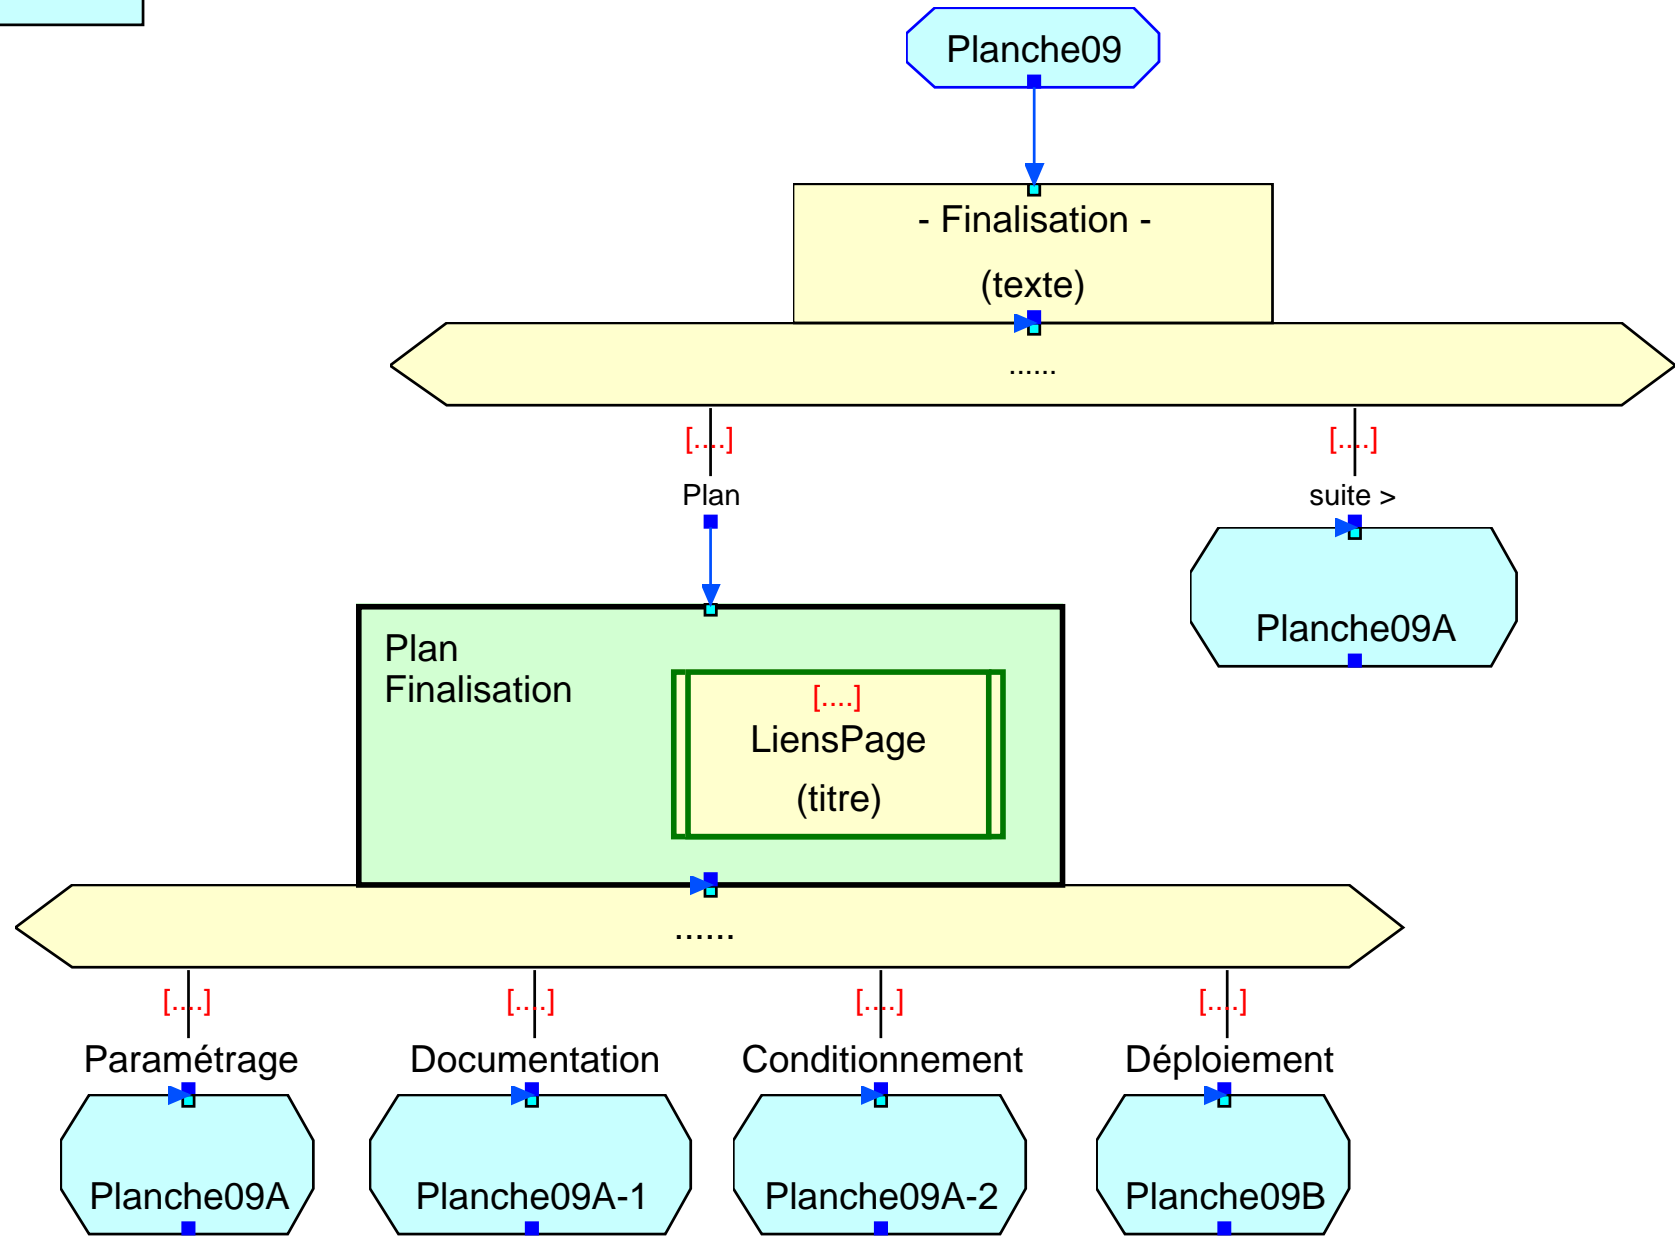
Planche09

- Finalisation -
(texte)

......

[....]
Plan

[....]
suite >

Planche09A

Plan
Finalisation

[....]
LiensPage
(titre)

......

[....]
Paramétrage
Planche09A

[....]
Documentation
Planche09A-1

[....]
Conditionnement
Planche09A-2

[....]
Déploiement
Planche09B